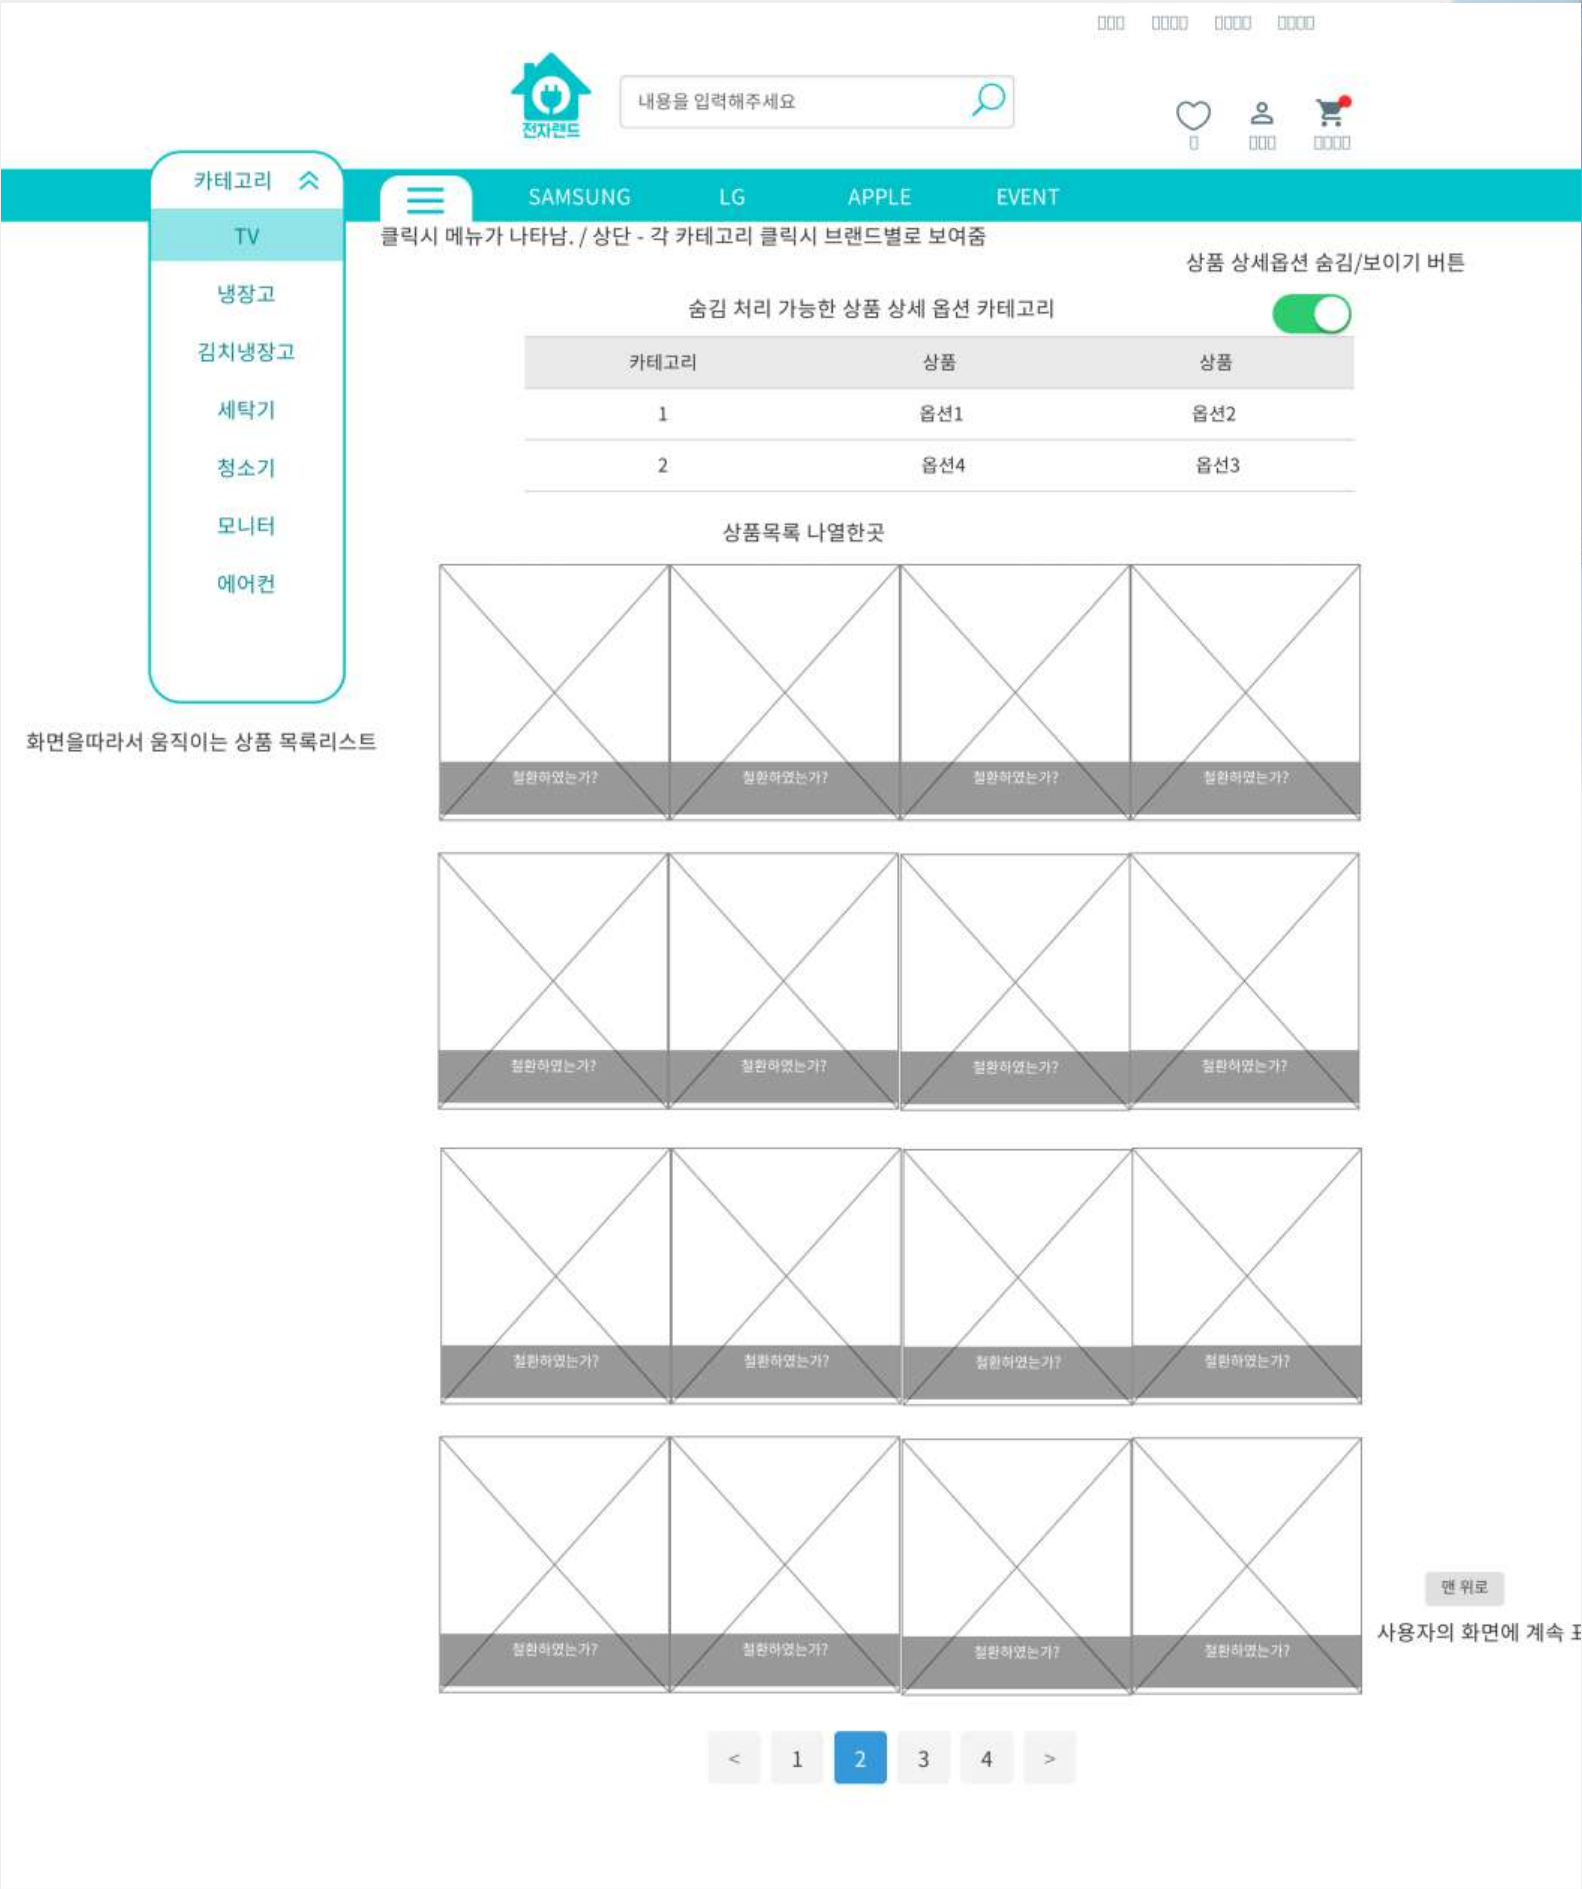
□□□ □□□□ □□□□ □□□□

전자랜드

내용을 입력해주세요

□ □□□ □□□□

카테고리

TV

냉장고

김치냉장고

세탁기

청소기

모니터

에어컨

SAMSUNG LG APPLE EVENT

클릭시 메뉴가 나타남. / 상단 - 각 카테고리 클릭시 브랜드별로 보여줌

상품 상세옵션 숨김/보이기 버튼

숨김 처리 가능한 상품 상세 옵션 카테고리

| 카테고리 | 상품 | 상품 |
|---|---|---|
| 1 | 옵션1 | 옵션2 |
| 2 | 옵션4 | 옵션3 |

상품목록 나열한곳

화면을따라서 움직이는 상품 목록리스트

철환하였는가? 철환하였는가? 철환하였는가? 철환하였는가?

철환하였는가? 철환하였는가? 철환하였는가? 철환하였는가?

철환하였는가? 철환하였는가? 철환하였는가? 철환하였는가?

철환하였는가? 철환하였는가? 철환하였는가? 철환하였는가?

맨 위로

사용자의 화면에 계속 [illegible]

< 1 2 3 4 >